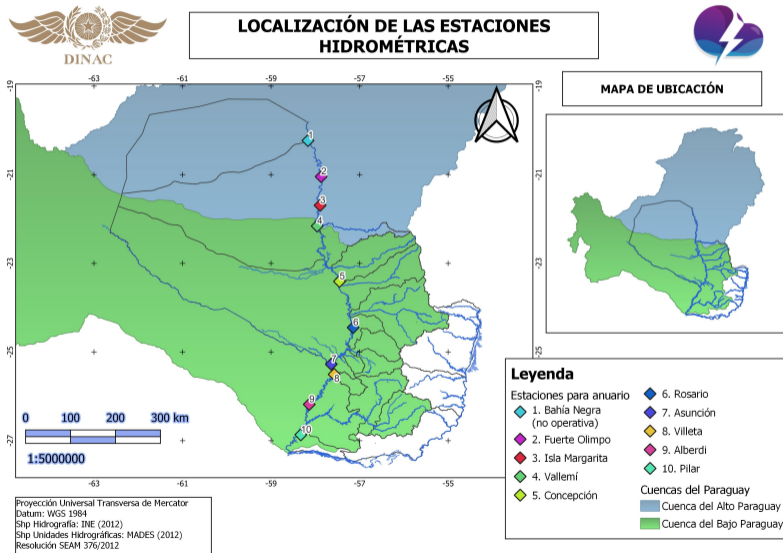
DINAC

LOCALIZACIÓN DE LAS ESTACIONES HIDROMÉTRICAS

MAPA DE UBICACIÓN

-63 -61 -59 -57 -55

-19

-21

-23

-25

-27

-63 -61 -59 -57 -55

1
2
3
4
5
6
7
8
9
10

0 100 200 300 km

1:5000000

Leyenda

Estaciones para anuario

1. Bahía Negra (no operativa)

2. Fuerte Olimpo

3. Isla Margarita

4. Vallemí

5. Concepción

6. Rosario

7. Asunción

8. Villeta

9. Alberdi

10. Pilar

Cuencas del Paraguay

Cuenca del Alto Paraguay

Cuenca del Bajo Paraguay

Proyección Universal Transversa de Mercator
Datum: WGS 1984
Shp Hidrografía: INE (2012)
Shp Unidades Hidrográficas: MADES (2012)
Resolución SEAM 376/2012